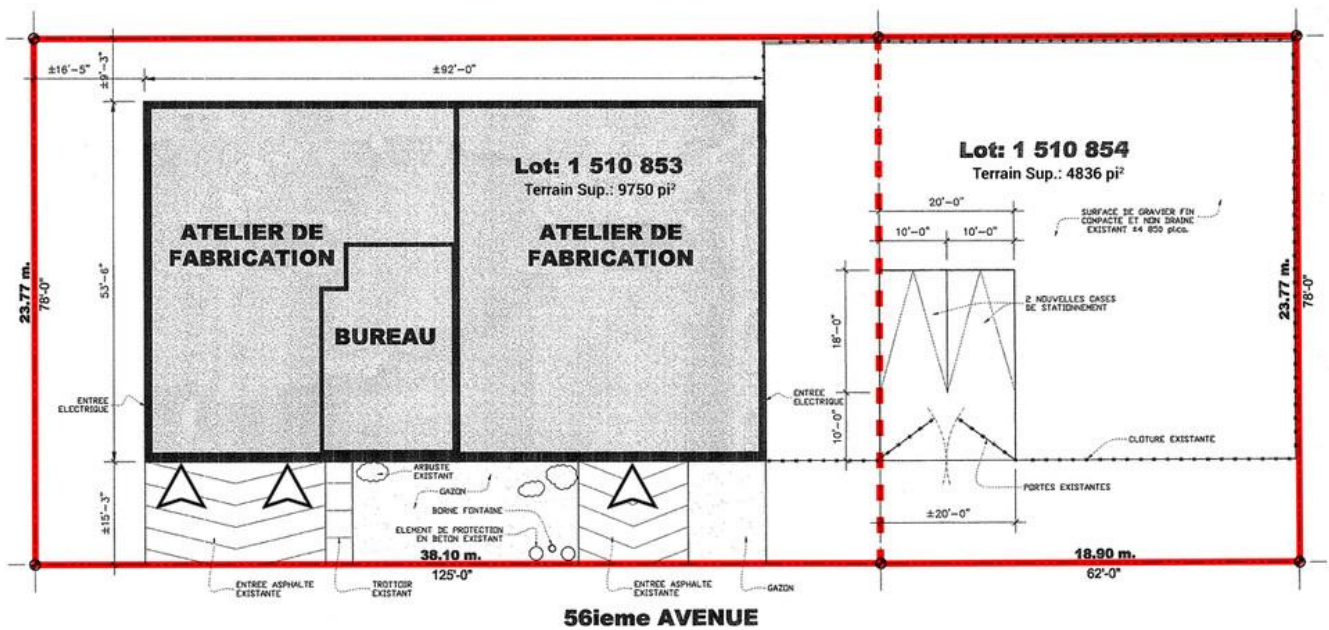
±16'-5"
±9'-3"
±92'-0"
53'-6"
23.77 m.
78'-0"
ATELIER DE FABRICATION
BUREAU
Lot: 1 510 853
Terrain Sup.: 9750 pi²
ATELIER DE FABRICATION
Lot: 1 510 854
Terrain Sup.: 4836 pi²
20'-0"
10'-0"
10'-0"
SURFACE DE GRAVIER FIN COMPACTE ET NON DRAINE EXISTANT ±4 850 pi.ca.
23.77 m.
78'-0"
2 NOUVELLES CASES DE STATIONNEMENT
18'-0"
ENTREE ELECTRIQUE
ENTREE ELECTRIQUE
10'-0"
CLOTURE EXISTANTE
±15'-3"
ARBUSTE EXISTANT
GAZON
BORNE FONTAINE
ELEMENT DE PROTECTION EN BETON EXISTANT
PORTES EXISTANTES
±20'-0"
38.10 m.
18.90 m.
125'-0"
62'-0"
ENTREE ASPHALTE EXISTANTE
TROTTOIR EXISTANT
ENTREE ASPHALTE EXISTANTE
GAZON
56ieme AVENUE